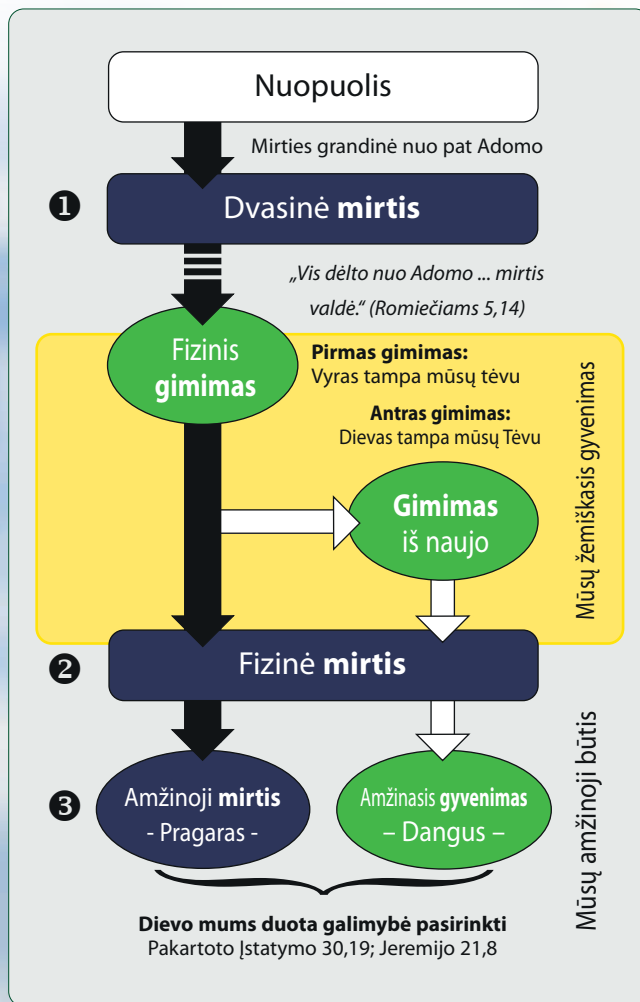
Nuopuolis

Mirties grandinė nuo pat Adomo

❶ Dvasinė **mirtis**

„Vis dėlto nuo Adomo ... mirtis valdė." (Romiečiams 5,14)

Fizinis **gimimas**

**Pirmas gimimas:** Vyras tampa mūsų tėvu

**Antras gimimas:** Dievas tampa mūsų Tėvu

**Gimimas** iš naujo

Mūsų žemiškasis gyvenimas

❷ Fizinė **mirtis**

Mūsų amžinoji būtis

❸ Amžinoji **mirtis** - Pragaras -

Amžinasis **gyvenimas** – Dangus –

**Dievo mums duota galimybė pasirinkti**
Pakartoto Įstatymo 30,19; Jeremijo 21,8